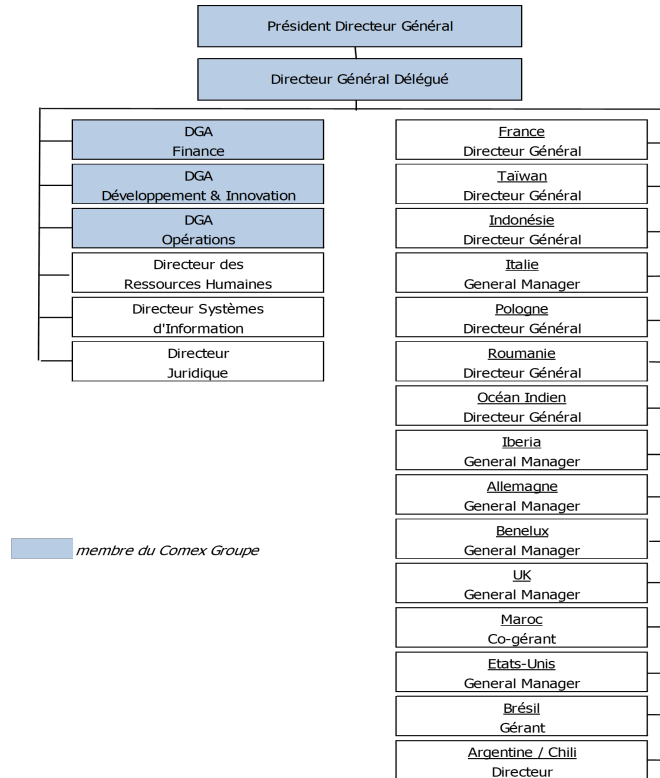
Président Directeur Général

Directeur Général Délégué

DGA
Finance

DGA
Développement & Innovation

DGA
Opérations

Directeur des
Ressources Humaines

Directeur Systèmes
d'Information

Directeur
Juridique

France
Directeur Général

Taïwan
Directeur Général

Indonésie
Directeur Général

Italie
General Manager

Pologne
Directeur Général

Roumanie
Directeur Général

Océan Indien
Directeur Général

Iberia
General Manager

Allemagne
General Manager

Benelux
General Manager

UK
General Manager

Maroc
Co-gérant

Etats-Unis
General Manager

Brésil
Gérant

Argentine / Chili
Directeur

membre du Comex Groupe